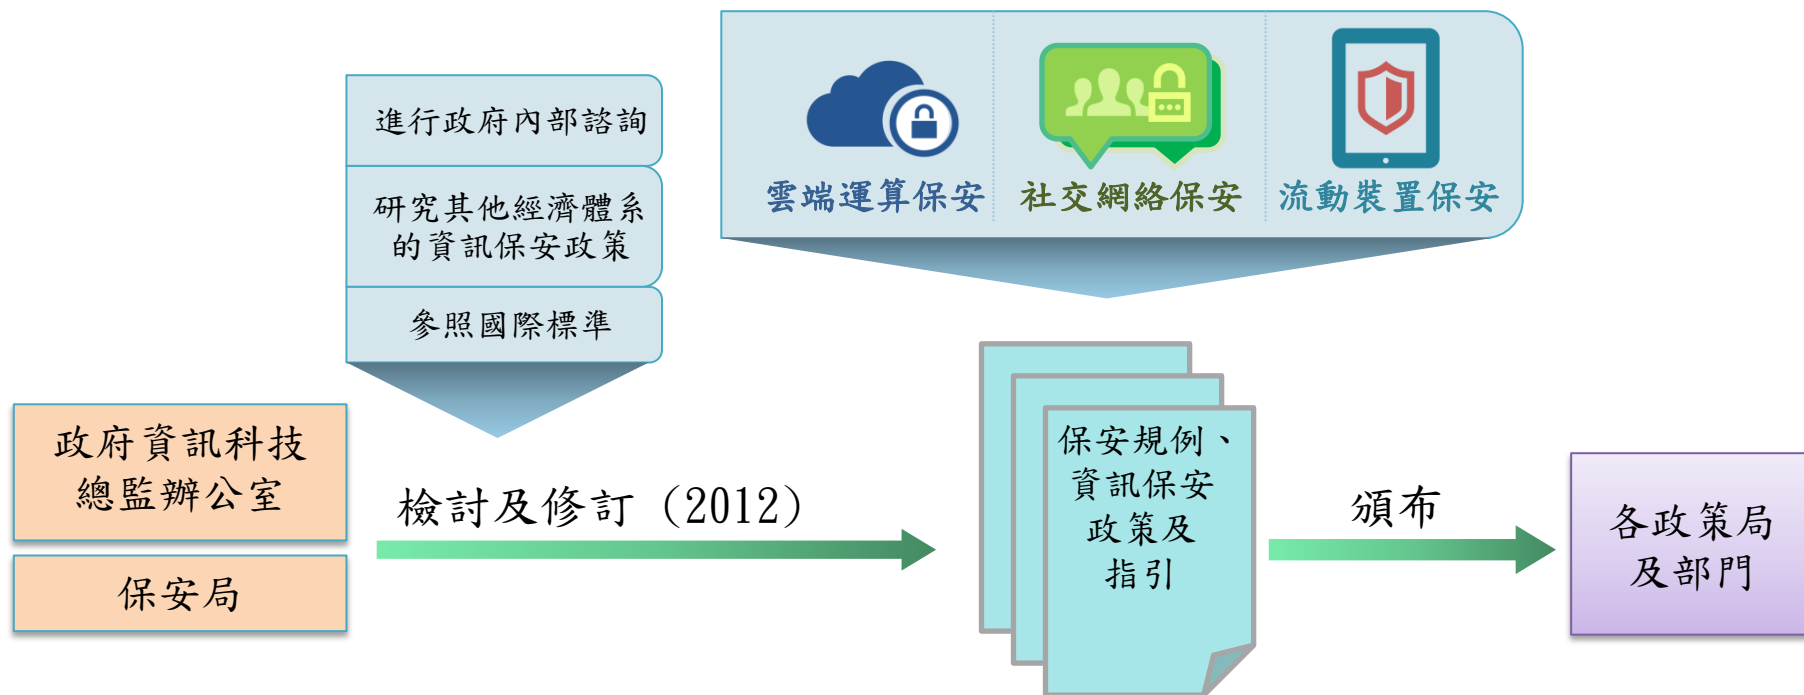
進行政府內部諮詢

研究其他經濟體系的資訊保安政策

參照國際標準

雲端運算保安

社交網絡保安

流動裝置保安

政府資訊科技總監辦公室

保安局

檢討及修訂（2012）

保安規例、資訊保安政策及指引

頒布

各政策局及部門